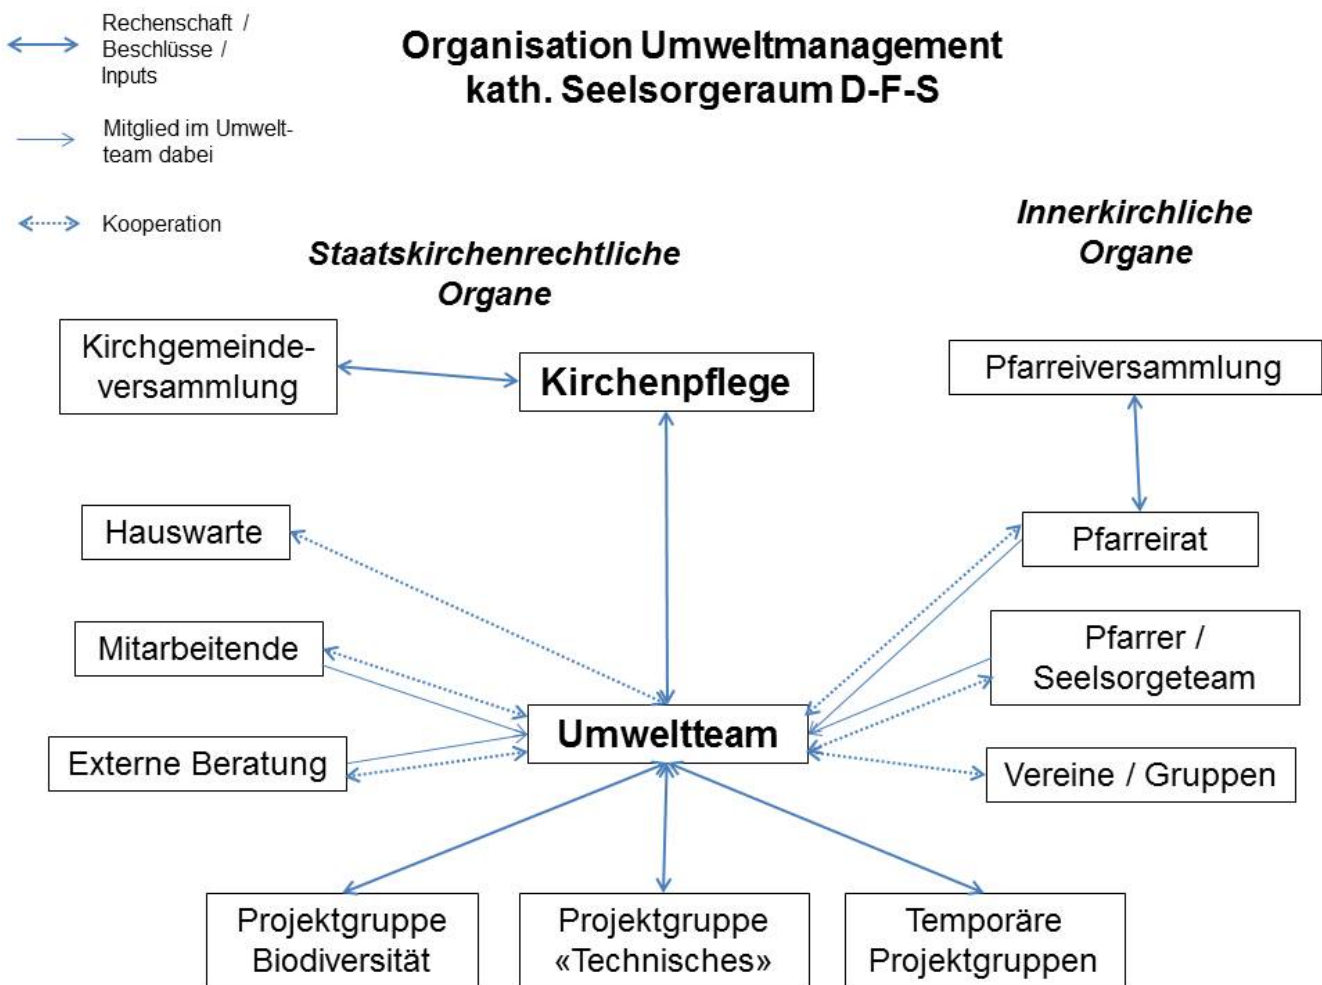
Rechenschaft / Beschlüsse / Inputs

Mitglied im Umweltteam dabei

Kooperation

Organisation Umweltmanagement kath. Seelsorgeraum D-F-S

Staatskirchenrechtliche Organe

Innerkirchliche Organe

Kirchgemeindeversammlung

Kirchenpflege

Pfarreiversammlung

Hauswarte

Pfarreirat

Mitarbeitende

Pfarrer / Seelsorgeteam

Umweltteam

Externe Beratung

Vereine / Gruppen

Projektgruppe Biodiversität

Projektgruppe «Technisches»

Temporäre Projektgruppen